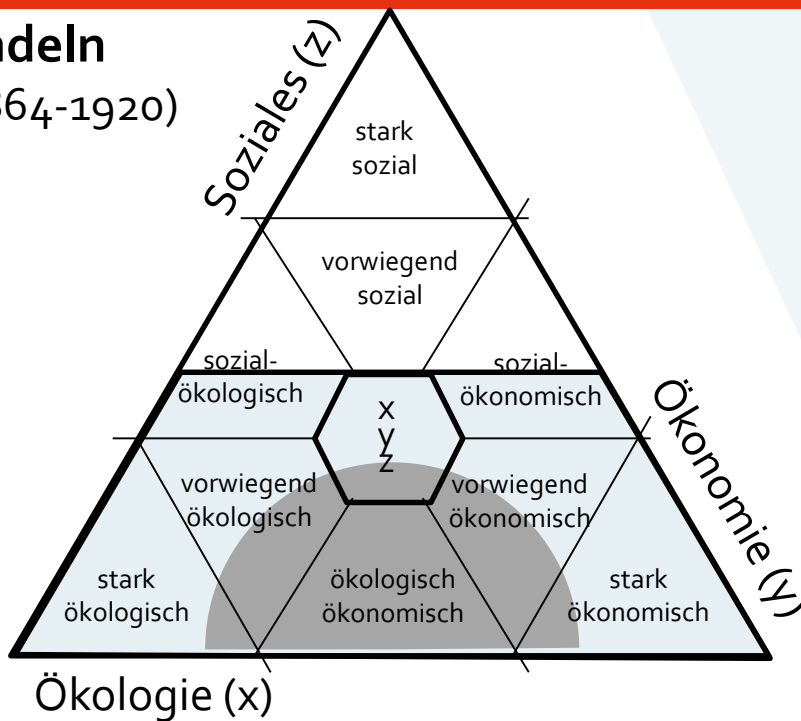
ndeln
364-1920)

Soziales (z)

stark sozial

vorwiegend sozial

sozial-ökologisch

sozial-ökonomisch

x
y
z

Ökonomie (y)

vorwiegend ökologisch

vorwiegend ökonomisch

stark ökologisch

ökologisch ökonomisch

stark ökonomisch

Ökologie (x)